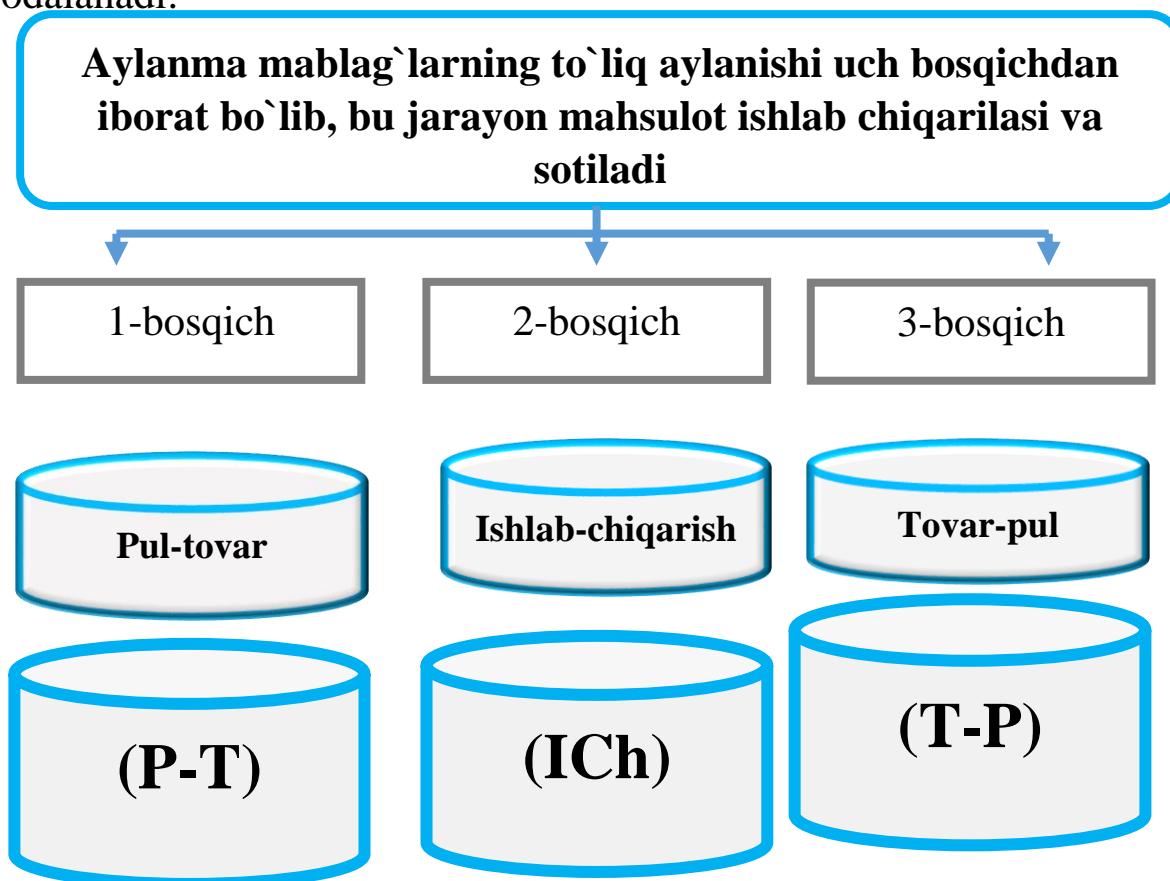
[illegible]

Aylanma mablag`larning to`liq aylanishi uch bosqichdan iborat bo`lib, bu jarayon mahsulot ishlab chiqarilasi va sotiladi

1-bosqich

2-bosqich

3-bosqich

Pul-tovar

Ishlab-chiqarish

Tovar-pul

(P-T)

(ICh)

(T-P)